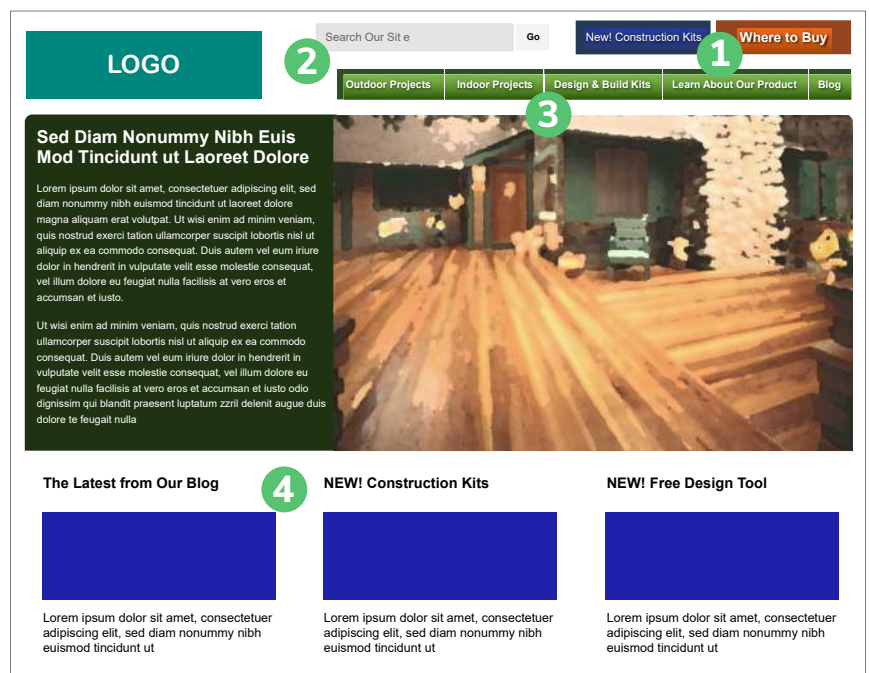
LOGO

Search Our Sit e

Go

New! Construction Kits

Where to Buy

1

2

Outdoor Projects | Indoor Projects | Design & Build Kits | Learn About Our Product | Blog

3

Sed Diam Nonummy Nibh Euis Mod Tincidunt ut Laoreet Dolore

Lorem ipsum dolor sit amet, consectetuer adipiscing elit, sed diam nonummy nibh euismod tincidunt ut laoreet dolore magna aliquam erat volutpat. Ut wisi enim ad minim veniam, quis nostrud exerci tation ullamcorper suscipit lobortis nisl ut aliquip ex ea commodo consequat. Duis autem vel eum iriure dolor in hendrerit in vulputate velit esse molestie consequat, vel illum dolore eu feugiat nulla facilisis at vero eros et accumsan et iusto.

Ut wisi enim ad minim veniam, quis nostrud exerci tation ullamcorper suscipit lobortis nisl ut aliquip ex ea commodo consequat. Duis autem vel eum iriure dolor in hendrerit in vulputate velit esse molestie consequat, vel illum dolore eu feugiat nulla facilisis at vero eros et accumsan et iusto odio dignissim qui blandit praesent luptatum zzril delenit augue duis dolore te feugait nulla

4

The Latest from Our Blog

Lorem ipsum dolor sit amet, consectetuer adipiscing elit, sed diam nonummy nibh euismod tincidunt ut

NEW! Construction Kits

Lorem ipsum dolor sit amet, consectetuer adipiscing elit, sed diam nonummy nibh euismod tincidunt ut

NEW! Free Design Tool

Lorem ipsum dolor sit amet, consectetuer adipiscing elit, sed diam nonummy nibh euismod tincidunt ut